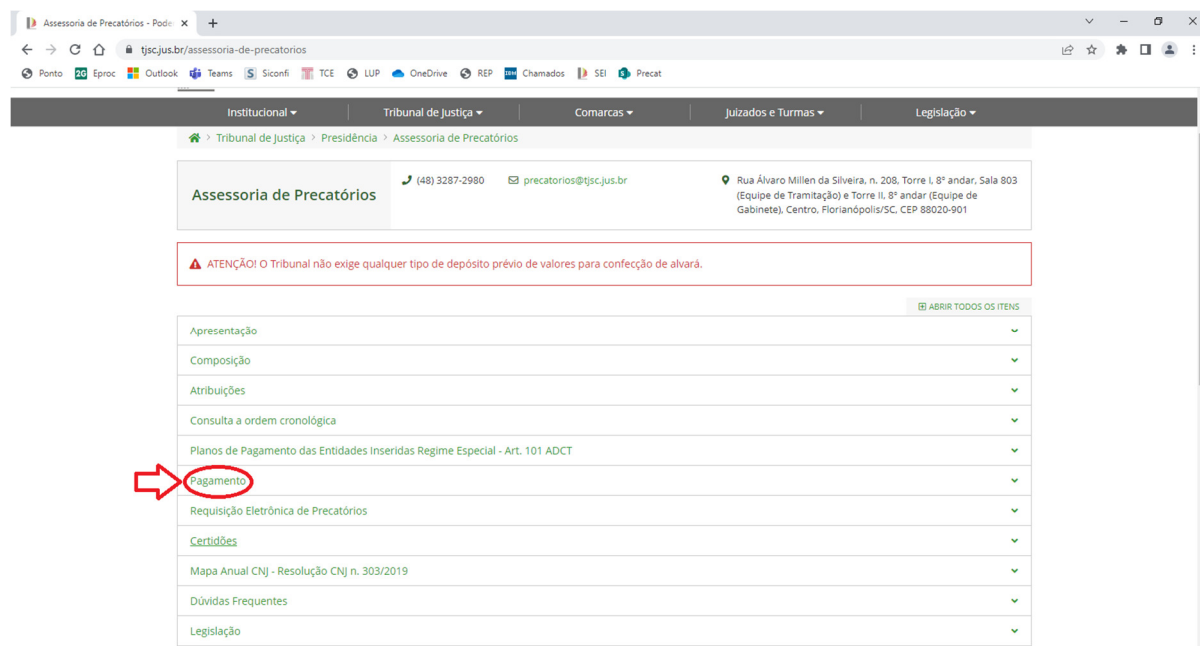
Assessoria de Precatórios - Pode ×
+
tjsc.jus.br/assessoria-de-precatorios
Ponto 2G Eproc Outlook Teams S Siconfi TCE LUP OneDrive REP Chamados SEI Precat

Institucional ▾ | Tribunal de Justiça ▾ | Comarcas ▾ | Juizados e Turmas ▾ | Legislação ▾

Tribunal de Justiça > Presidência > Assessoria de Precatórios

Assessoria de Precatórios

(48) 3287-2980

precatorios@tjsc.jus.br

Rua Álvaro Millen da Silveira, n. 208, Torre I, 8° andar, Sala 803 (Equipe de Tramitação) e Torre II, 8° andar (Equipe de Gabinete), Centro, Florianópolis/SC, CEP 88020-901

ATENÇÃO! O Tribunal não exige qualquer tipo de depósito prévio de valores para confecção de alvará.

ABRIR TODOS OS ITENS

Apresentação
Composição
Atribuições
Consulta a ordem cronológica
Planos de Pagamento das Entidades Inseridas Regime Especial - Art. 101 ADCT
Pagamento
Requisição Eletrônica de Precatórios
Certidões
Mapa Anual CNJ - Resolução CNJ n. 303/2019
Dúvidas Frequentes
Legislação